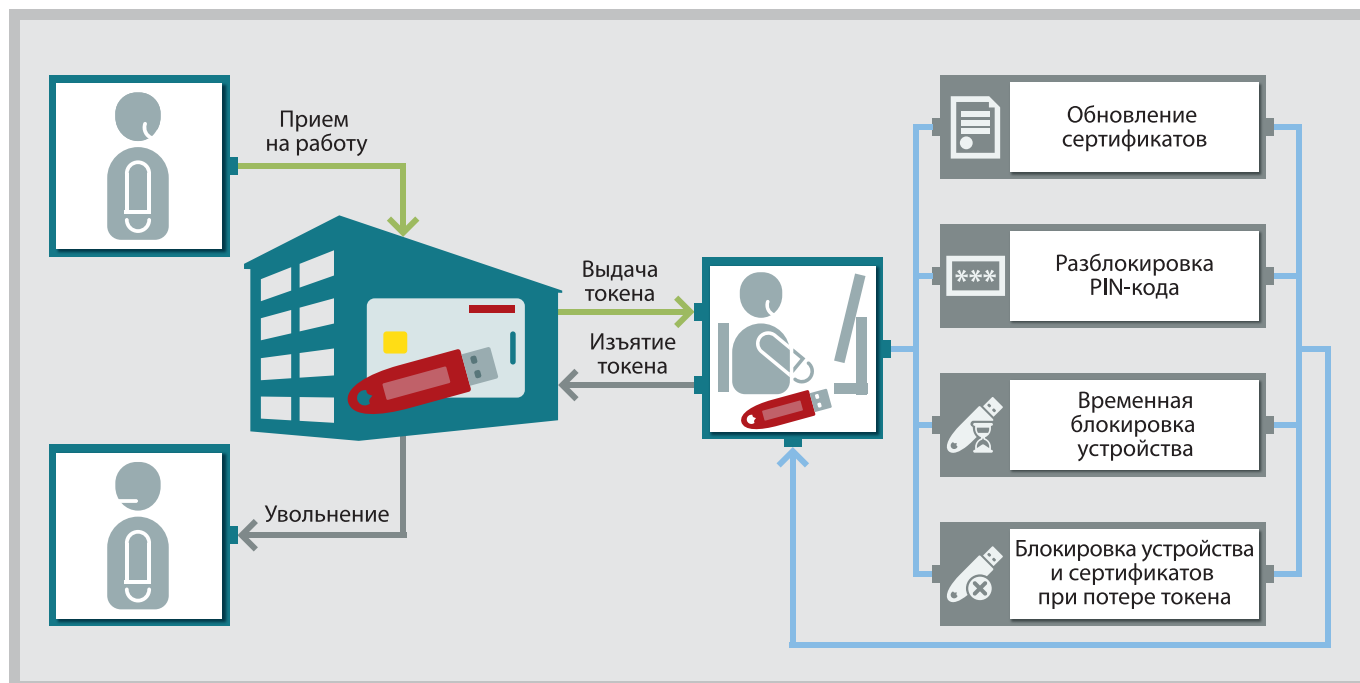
Прием на работу

Выдача токена

Изъятие токена

Увольнение

***

Обновление сертификатов

Разблокировка PIN-кода

Временная блокировка устройства

Блокировка устройства и сертификатов при потере токена